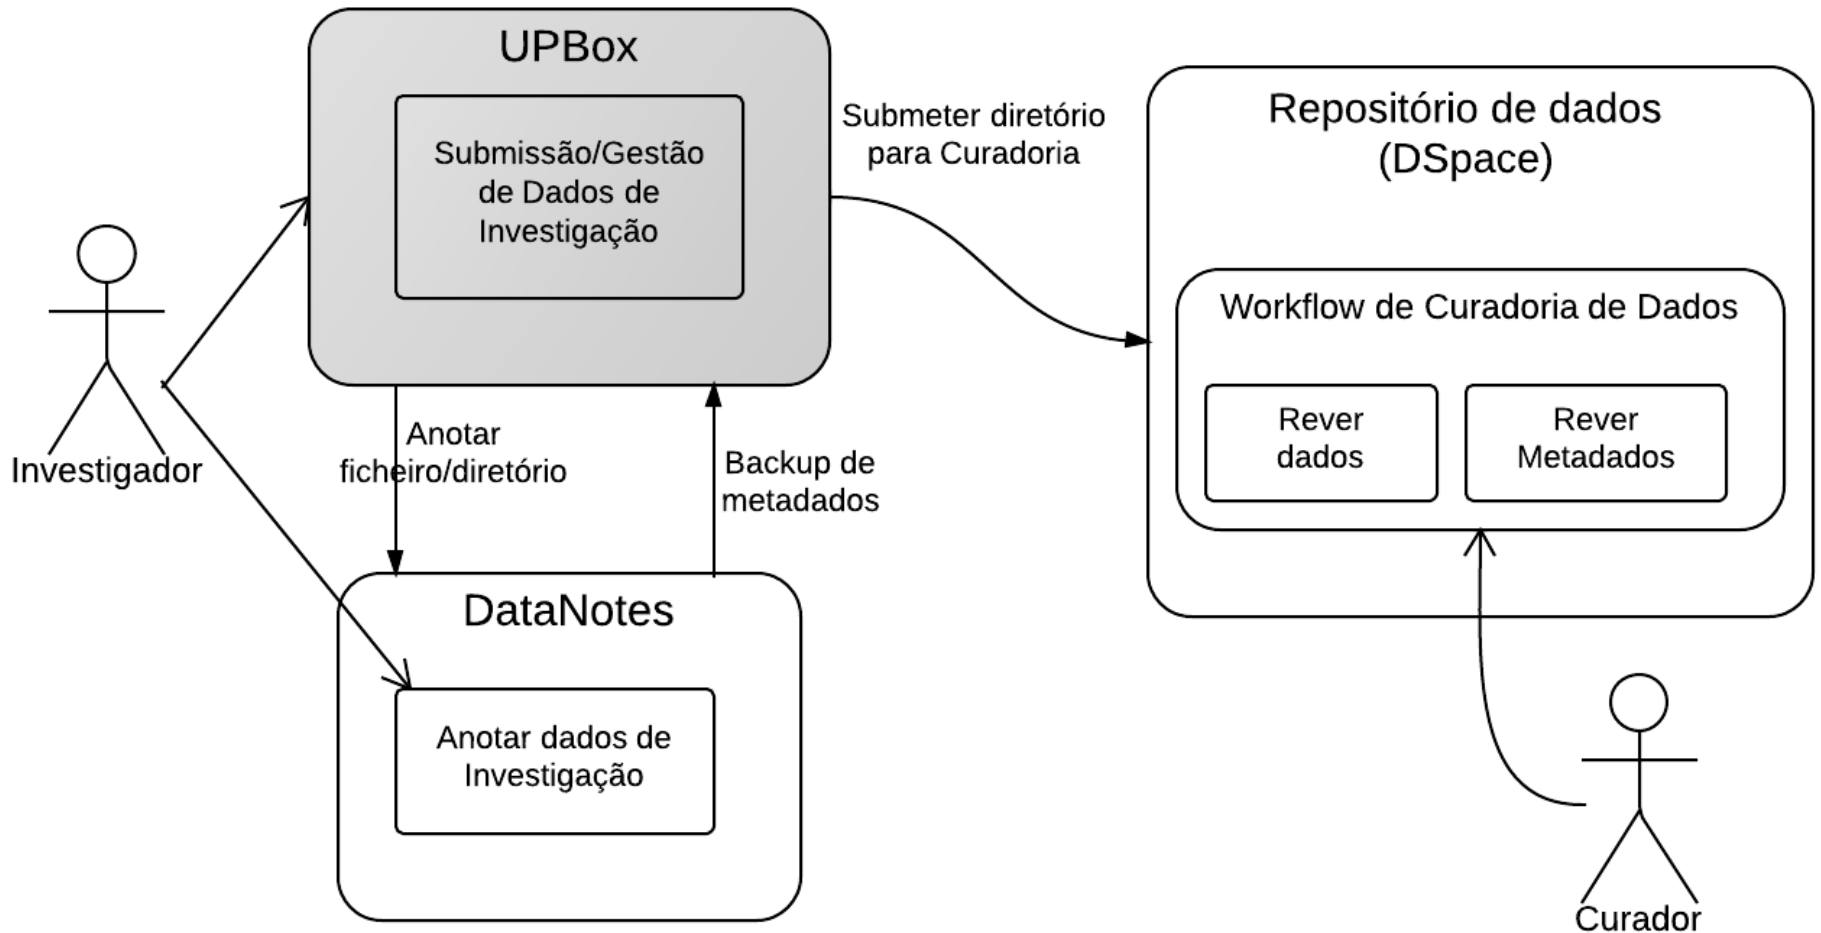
UPBox

Submissão/Gestão de Dados de Investigação

Submeter diretório para Curadoria

Repositório de dados (DSpace)

Workflow de Curadoria de Dados

Rever dados

Rever Metadados

Investigador

Anotar ficheiro/diretório

Backup de metadados

DataNotes

Anotar dados de Investigação

Curador